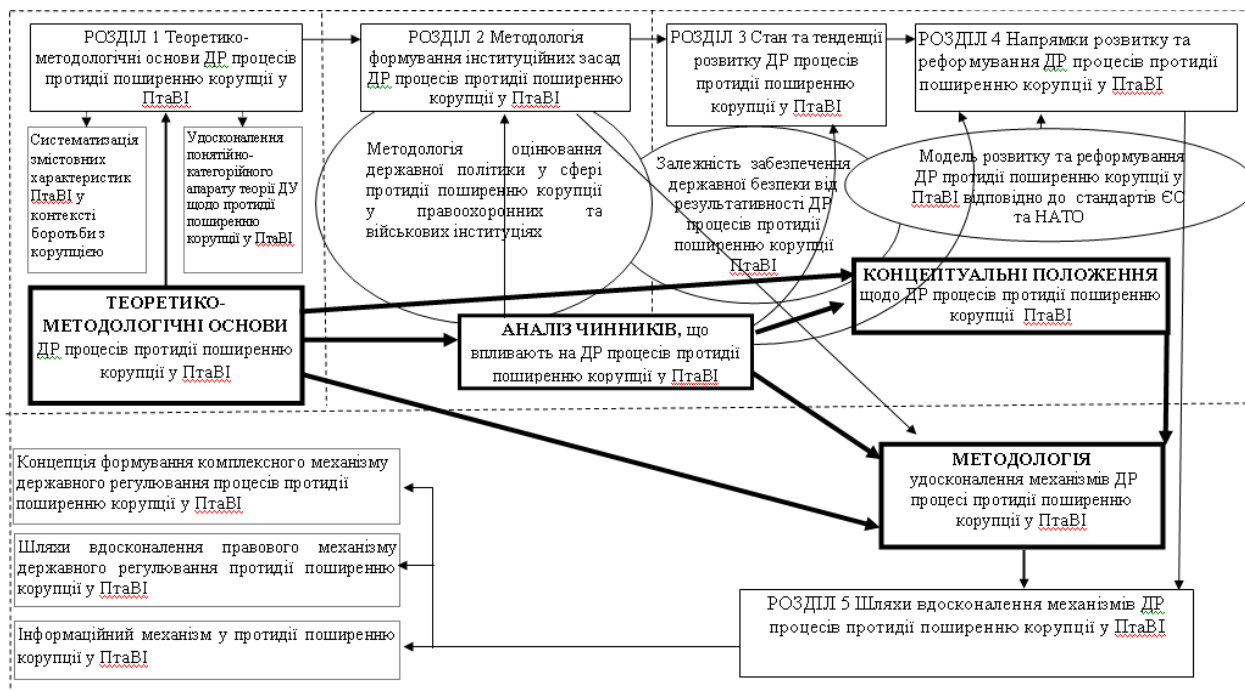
РОЗДІЛ 1 Теоретико-методологічні основи ДР процесів протидії поширенню корупції у ПтаВІ

РОЗДІЛ 2 Методологія формування інституційних засад ДР процесів протидії поширенню корупції у ПтаВІ

РОЗДІЛ 3 Стан та тенденції розвитку ДР процесів протидії поширенню корупції у ПтаВІ

РОЗДІЛ 4 Напрямки розвитку та реформування ДР процесів протидії поширенню корупції у ПтаВІ

Систематизація змістовних характеристик ПтаВІ у контексті боротьби з корупцією

Удосконалення понятійно-категорійного апарату теорії ДУ щодо протидії поширенню корупції у ПтаВІ

Методологія оцінювання державної політики у сфері протидії поширенню корупції у правоохоронних та військових інституціях

Залежність забезпечення державної безпеки від результативності ДР процесів протидії поширенню корупції ПтаВІ

Модель розвитку та реформування ДР протидії поширенню корупції у ПтаВІ відповідно до стандартів ЄС та НАТО

ТЕОРЕТИКО-МЕТОДОЛОГІЧНІ ОСНОВИ ДР процесів протидії поширенню корупції у ПтаВІ

АНАЛІЗ ЧИННИКІВ, що впливають на ДР процесів протидії поширенню корупції у ПтаВІ

КОНЦЕПТУАЛЬНІ ПОЛОЖЕННЯ щодо ДР процесів протидії поширенню корупції ПтаВІ

МЕТОДОЛОГІЯ удосконалення механізмів ДР процесі протидії поширенню корупції у ПтаВІ

Концепція формування комплексного механізму державного регулювання процесів протидії поширенню корупції у ПтаВІ

Шляхи вдосконалення правового механізму державного регулювання протидії поширенню корупції у ПтаВІ

Інформаційний механізм у протидії поширенню корупції у ПтаВІ

РОЗДІЛ 5 Шляхи вдосконалення механізмів ДР процесів протидії поширенню корупції у ПтаВІ